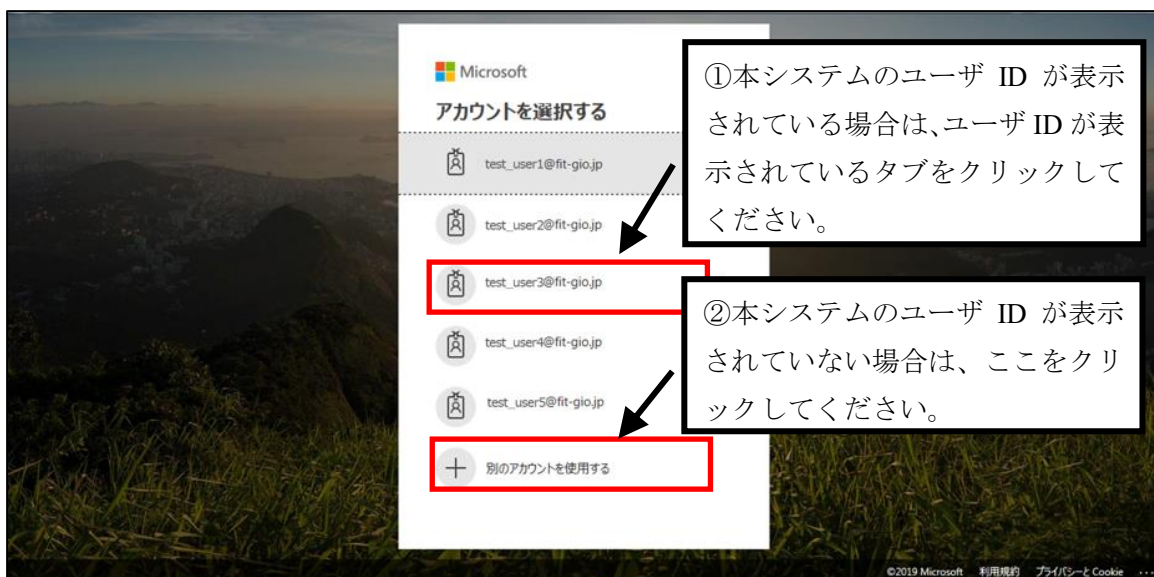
Microsoft

アカウントを選択する

test_user1@fit-gio.jp

test_user2@fit-gio.jp

test_user3@fit-gio.jp

test_user4@fit-gio.jp

test_user5@fit-gio.jp

別のアカウントを使用する

①本システムのユーザ ID が表示されている場合は､ユーザ ID が表示されているタブをクリックしてください。

②本システムのユーザ ID が表示されていない場合は、ここをクリックしてください。

©2019 Microsoft　利用規約　プライバシーと Cookie　...